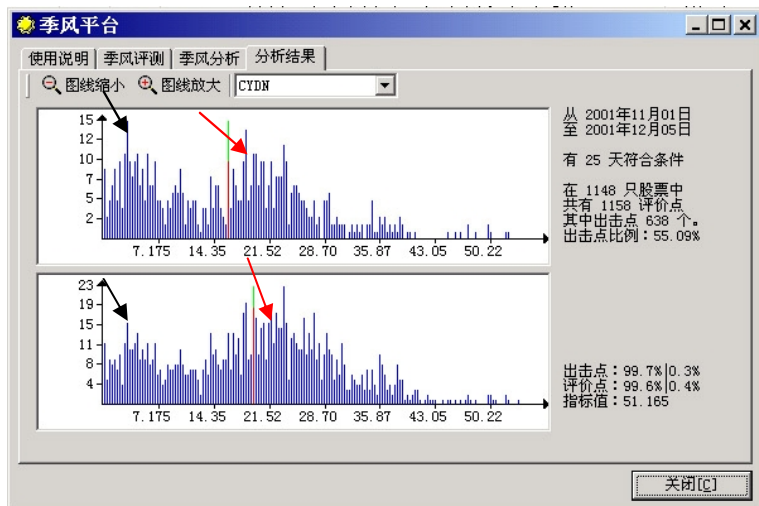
季风平台

使用说明 | 季风评测 | 季风分析 | 分析结果

图线缩小 图线放大 CYDN

15
12
10
7
5
2
7.175 14.35 21.52 28.70 35.87 43.05 50.22

23
19
15
11
8
4
7.175 14.35 21.52 28.70 35.87 43.05 50.22

从 2001年11月01日
至 2001年12月05日

有 25 天符合条件

在 1148 只股票中
共有 1158 评价点
其中出击点 638 个。
出击点比例：55.09%

出击点：99.7%|0.3%
评价点：99.6%|0.4%
指标值：51.165

关闭[C]